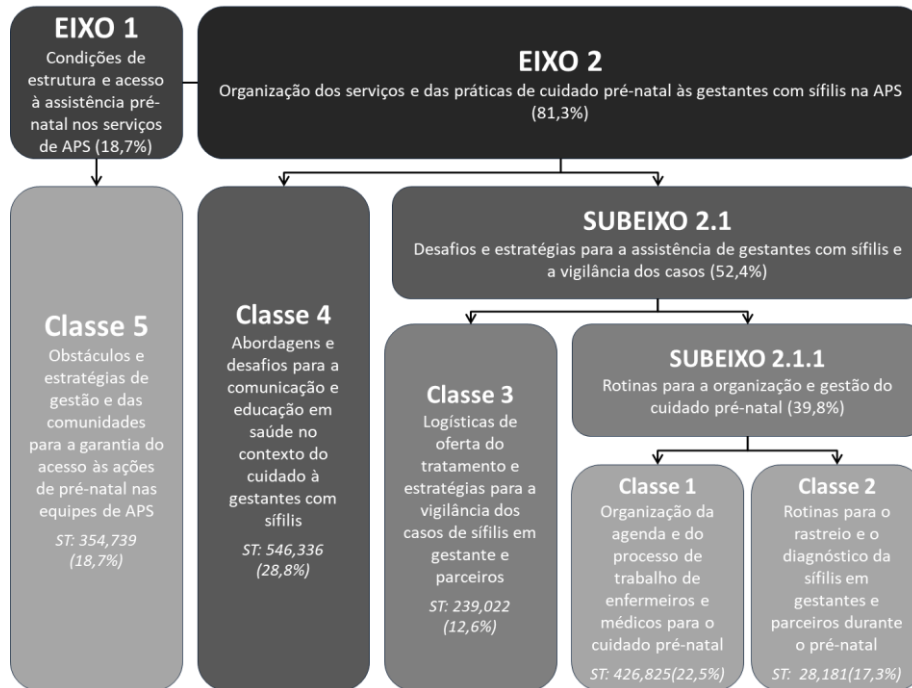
EIXO 1
Condições de estrutura e acesso à assistência pré-natal nos serviços de APS (18,7%)

EIXO 2
Organização dos serviços e das práticas de cuidado pré-natal às gestantes com sífilis na APS (81,3%)

Classe 5
Obstáculos e estratégias de gestão e das comunidades para a garantia do acesso às ações de pré-natal nas equipes de APS
ST: 354,739 (18,7%)

Classe 4
Abordagens e desafios para a comunicação e educação em saúde no contexto do cuidado à gestantes com sífilis
ST: 546,336 (28,8%)

SUBEIXO 2.1
Desafios e estratégias para a assistência de gestantes com sífilis e a vigilância dos casos (52,4%)

Classe 3
Logísticas de oferta do tratamento e estratégias para a vigilância dos casos de sífilis em gestante e parceiros
ST: 239,022 (12,6%)

SUBEIXO 2.1.1
Rotinas para a organização e gestão do cuidado pré-natal (39,8%)

Classe 1
Organização da agenda e do processo de trabalho de enfermeiros e médicos para o cuidado pré-natal
ST: 426,825(22,5%)

Classe 2
Rotinas para o rastreio e o diagnóstico da sífilis em gestantes e parceiros durante o pré-natal
ST: 28,181(17,3%)